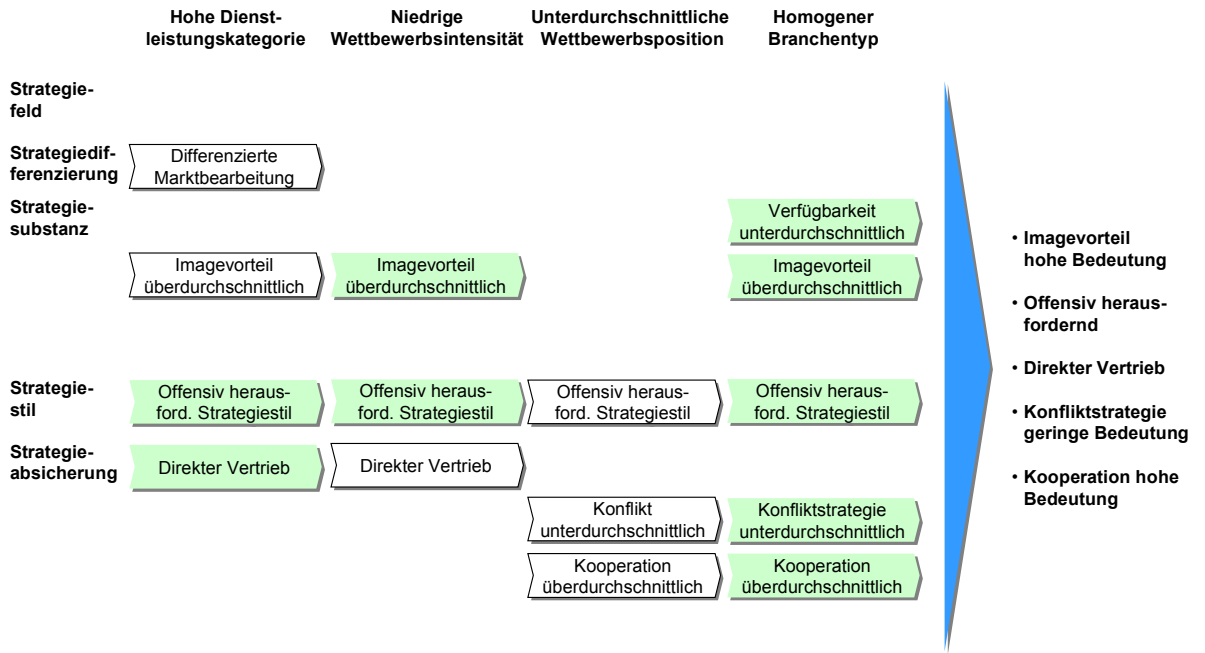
| | Hohe Dienstleistungskategorie | Niedrige Wettbewerbsintensität | Unterdurchschnittliche Wettbewerbsposition | Homogener Branchentyp |
|---|---|---|---|---|
| Strategiefeld | | | | |
| Strategiedifferenzierung | Differenzierte Marktbearbeitung | | | |
| Strategiesubstanz | | | | Verfügbarkeit unterdurchschnittlich |
| | Imagevorteil überdurchschnittlich | Imagevorteil überdurchschnittlich | | Imagevorteil überdurchschnittlich |
| Strategiestil | Offensiv herausford. Strategiestil | Offensiv herausford. Strategiestil | Offensiv herausford. Strategiestil | Offensiv herausford. Strategiestil |
| Strategieabsicherung | Direkter Vertrieb | Direkter Vertrieb | | |
| | | | Konflikt unterdurchschnittlich | Konfliktstrategie unterdurchschnittlich |
| | | | Kooperation überdurchschnittlich | Kooperation überdurchschnittlich |

• Imagevorteil hohe Bedeutung
• Offensiv herausfordernd
• Direkter Vertrieb
• Konfliktstrategie geringe Bedeutung
• Kooperation hohe Bedeutung